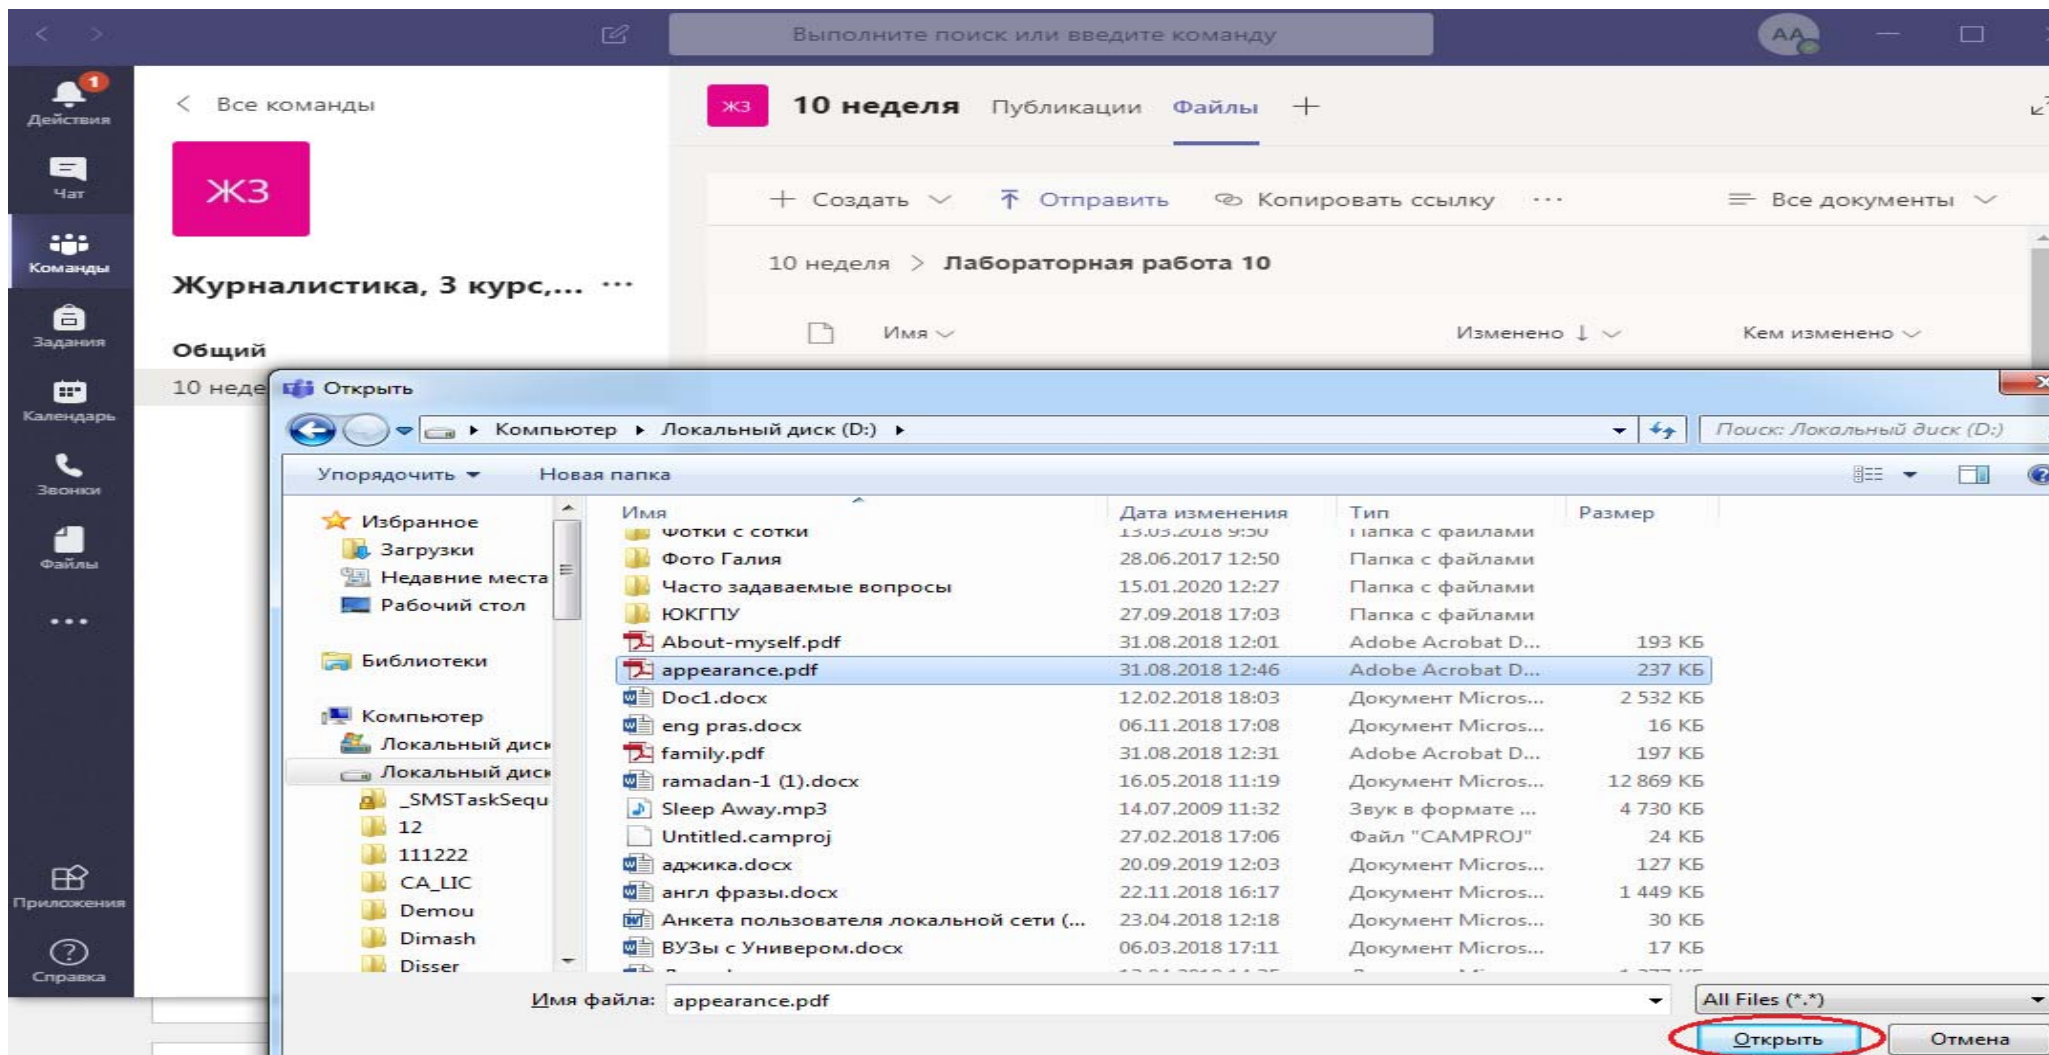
Выполните поиск или введите команду

AA

1
Действия

Чат

Команды

Задания

Календарь

Звонки

Файлы

...

Приложения

Справка

< Все команды

ЖЗ

Журналистика, 3 курс,... ...

Общий

10 неде

ЖЗ 10 неделя Публикации Файлы +

+ Создать ⌄ Отправить Копировать ссылку ... Все документы ⌄

10 неделя > Лабораторная работа 10

Имя ⌄ Изменено ↓ ⌄ Кем изменено ⌄

Открыть

▸ Компьютер ▸ Локальный диск (D:) ▸

Поиск: Локальный диск (D:)

Упорядочить ▾ Новая папка

Избранное
Загрузки
Недавние места
Рабочий стол

Библиотеки

Компьютер
Локальный диск
Локальный диск
_SMSTaskSequ
12
111222
CA_LIC
Demou
Dimash
Disser

| Имя | Дата изменения | Тип | Размер |
|---|---|---|---|
| Фотки с сотки | 13.03.2018 9:50 | Папка с файлами | |
| Фото Галия | 28.06.2017 12:50 | Папка с файлами | |
| Часто задаваемые вопросы | 15.01.2020 12:27 | Папка с файлами | |
| ЮКГПУ | 27.09.2018 17:03 | Папка с файлами | |
| About-myself.pdf | 31.08.2018 12:01 | Adobe Acrobat D... | 193 КБ |
| appearance.pdf | 31.08.2018 12:46 | Adobe Acrobat D... | 237 КБ |
| Doc1.docx | 12.02.2018 18:03 | Документ Micros... | 2 532 КБ |
| eng pras.docx | 06.11.2018 17:08 | Документ Micros... | 16 КБ |
| family.pdf | 31.08.2018 12:31 | Adobe Acrobat D... | 197 КБ |
| ramadan-1 (1).docx | 16.05.2018 11:19 | Документ Micros... | 12 869 КБ |
| Sleep Away.mp3 | 14.07.2009 11:32 | Звук в формате ... | 4 730 КБ |
| Untitled.camproj | 27.02.2018 17:06 | Файл "CAMPROJ" | 24 КБ |
| аджика.docx | 20.09.2019 12:03 | Документ Micros... | 127 КБ |
| англ фразы.docx | 22.11.2018 16:17 | Документ Micros... | 1 449 КБ |
| Анкета пользователя локальной сети (... | 23.04.2018 12:18 | Документ Micros... | 30 КБ |
| ВУЗы с Универом.docx | 06.03.2018 17:11 | Документ Micros... | 17 КБ |

Имя файла: appearance.pdf

All Files (*.*)

Открыть Отмена